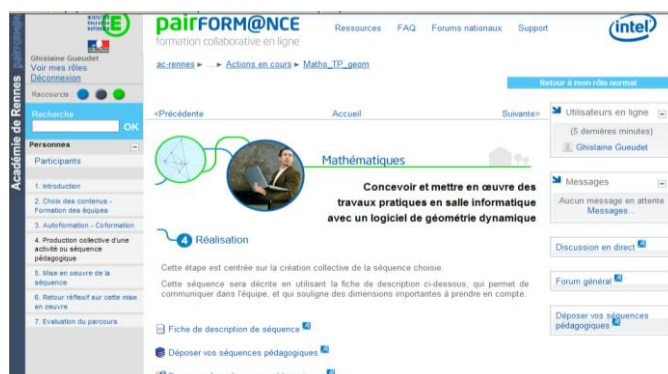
Académie de Rennes

Ghislaine Gueudet
Voir mes rôles
Déconnexion

Raccourcis :

Recherche
OK

Personnes
Participants

1. Introduction
2. Choix des contenus - Formation des équipes
3. Autoformation - Coformation
4. Production collective d'une activité ou séquence pédagogique
5. Mise en oeuvre de la séquence
6. Retour réflexif sur cette mise en oeuvre
7. Evaluation du parcours

pairFORM@NCE
formation collaborative en ligne

Ressources FAQ Forums nationaux Support

intel

ac-rennes ► ... ► Actions en cours ► Maths_TP_geom

Retour à mon rôle normal

<Précédente Accueil Suivante>

Mathématiques

Concevoir et mettre en œuvre des travaux pratiques en salle informatique avec un logiciel de géométrie dynamique

4 Réalisation

Cette étape est centrée sur la création collective de la séquence choisie.

Cette séquence sera décrite en utilisant la fiche de description ci-dessous, qui permet de communiquer dans l'équipe, et qui souligne des dimensions importantes à prendre en compte.

Fiche de description de séquence

Déposer vos séquences pédagogiques

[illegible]

Utilisateurs en ligne
(5 dernières minutes)
Ghislaine Gueudet

Messages
Aucun message en attente
Messages...

Discussion en direct

Forum général

Déposer vos séquences pédagogiques